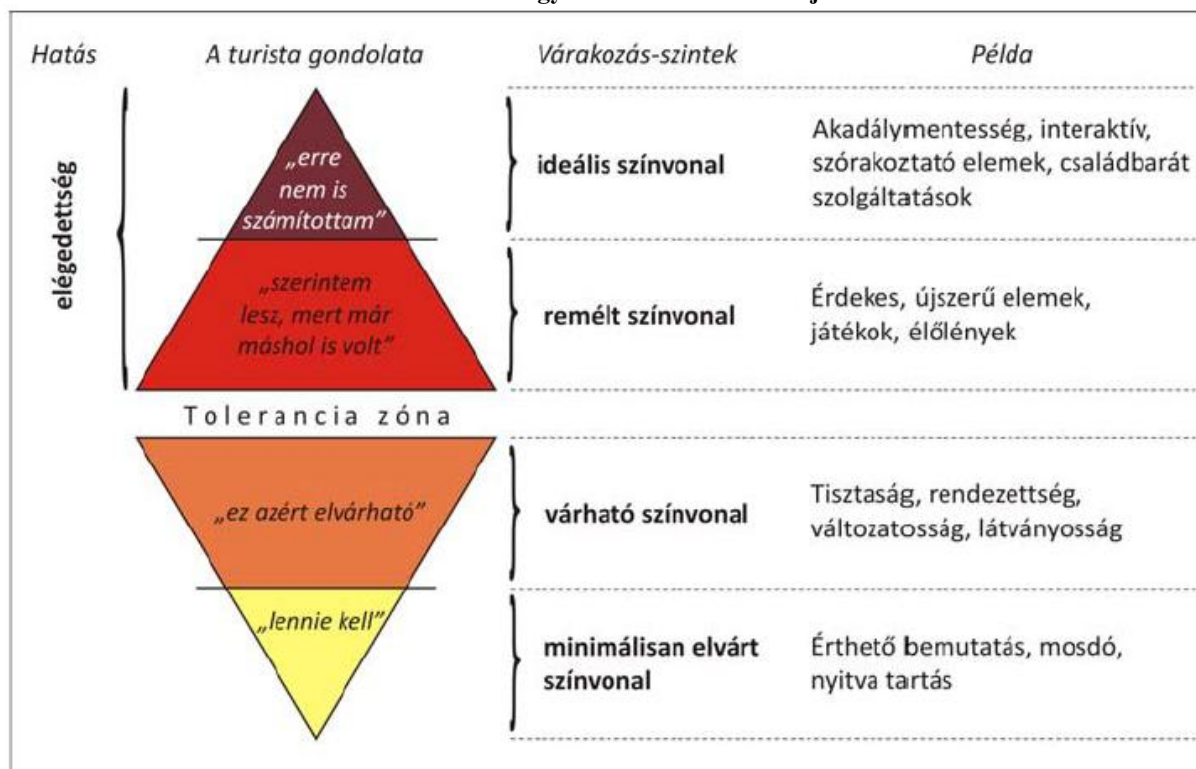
Hatás | A turista gondolata | Várakozás-szintek | Példa

elégedettség

„erre nem is számítottam” | ideális színvonal | Akadálymentesség, interaktív, szórakoztató elemek, családbarát szolgáltatások

„szerintem lesz, mert már máshol is volt” | remélt színvonal | Érdekes, újszerű elemek, játékok, élőlények

Tolerancia zóna

„ez azért elvárható” | várható színvonal | Tisztaság, rendezettség, változatosság, látványosság

„lennie kell” | minimálisan elvárt színvonal | Érthető bemutatás, mosdó, nyitva tartás